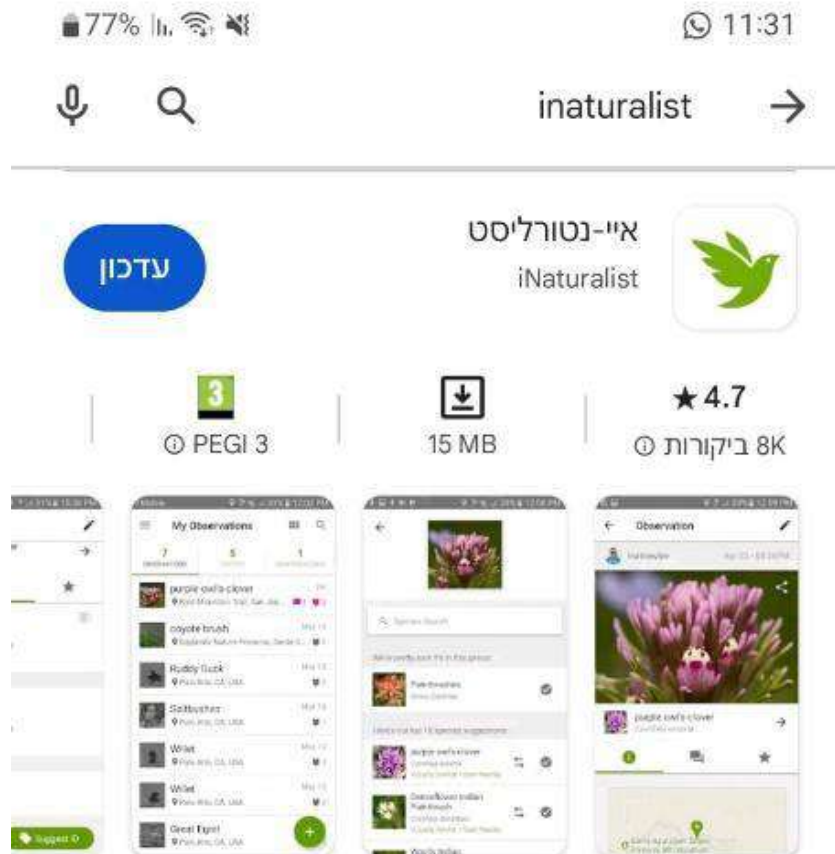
77% 11:31

inaturalist

איי-נטורליסט
iNaturalist

עדכון

★4.7
8K ביקורות

15 MB

3
PEGI 3

My Observations
7 5 1
purple owl's-clover
coyote brush
Ruddy Duck
Saltbushes
Willet
Willet
Great Egret

Species Search
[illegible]
purple owl's-clover
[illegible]

Observation
purple owl's-clover

Suggest ID